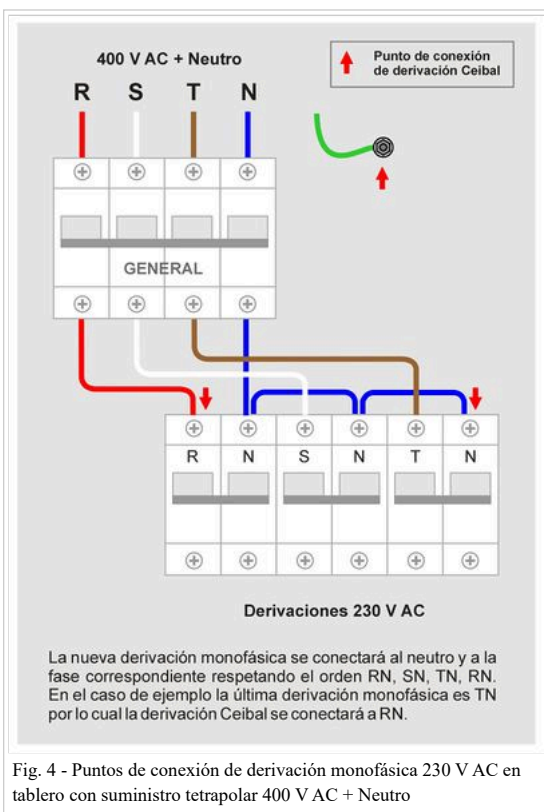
400 V AC + Neutro

Punto de conexión de derivación Ceibal

R S T N

GENERAL

R N S N T N

Derivaciones 230 V AC

La nueva derivación monofásica se conectará al neutro y a la fase correspondiente respetando el orden RN, SN, TN, RN. En el caso de ejemplo la última derivación monofásica es TN por lo cual la derivación Ceibal se conectará a RN.

Fig. 4 - Puntos de conexión de derivación monofásica 230 V AC en tablero con suministro tetrapolar 400 V AC + Neutro